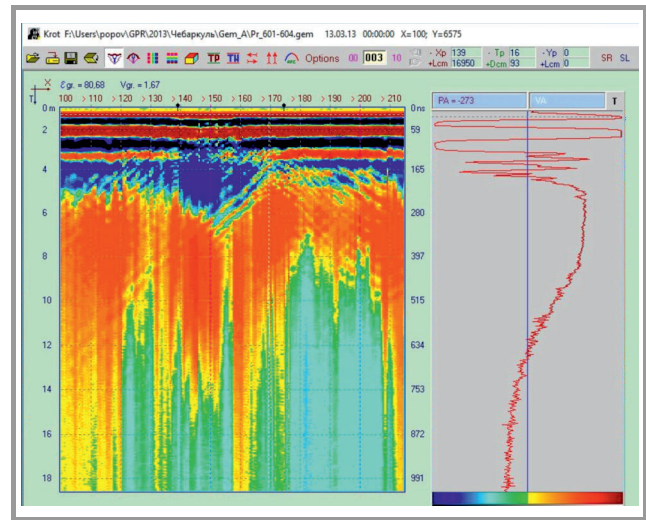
Krot F:\Users\popov\GPR\2013\Чебаркуль\Gem_A\Pr_601-604.gem 13.03.13 00:00:00 X=100; Y=6575

TP TH Options 00 003 10 - Xp 139 +Lcm 16950 - Tp 16 +Dcm 93 - Yp 0 +Lcm 0 SR SL

X
T
$\varepsilon$ gr. = 80,68 Vgr. = 1,67

100 > 110 > 120 > 130 > 140 150 > 160 > 170 > 180 > 190 > 200 > 210

0 m 0 ns
2 59
4 165
6 280
8 397
10 515
12 634
14 753
16 872
18 991

PA = -273 VA T